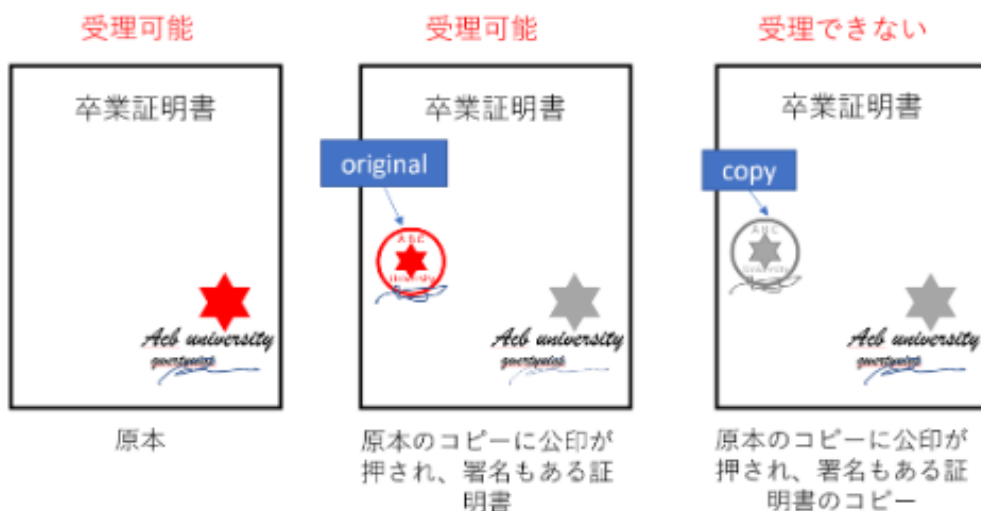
受理可能

卒業証明書

Acb university

原本

受理可能

卒業証明書

original

ABC
University

Acb university

原本のコピーに公印が押され、署名もある証明書

受理できない

卒業証明書

copy

ABC
University

Acb university

原本のコピーに公印が押され、署名もある証明書のコピー